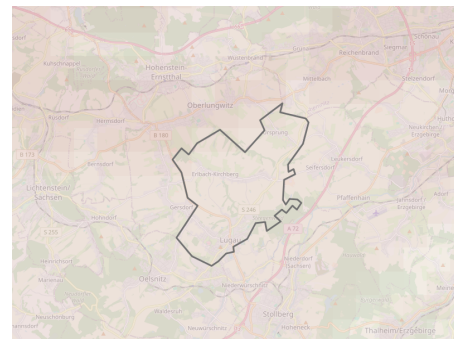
Hohenstein-Ernstthal
Oberlungwitz
Wüstenbrand
Meinsdorf
Reichenbrand
Siegmar
Stollberg
Lichtenstein/Sachsen
Hohndorf
Gersdorf
Erlbach-Kirchberg
Lugau
Oelsnitz
Niederwürschnitz
Pfaffenhain
Leukersdorf
Neukirchen/Erzgebirge
Jahnsdorf/Erzgebirge
Thalheim/Erzgebirge
Neuwiese
Hohndorf
B 180
B 173
A 72
S 255
S 246
Rüsdorf
Hermsdorf
Bernsdorf
Heinrichsort
Marienau
Beutha
Neuwürschnitz
Seifersdorf
Ursprung
Leukersdorf
Adorf
Grüna
Röhrsdorf